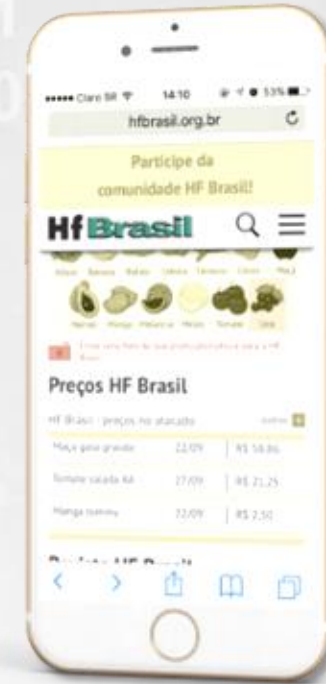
••••• Claro BR 14:10 53%

hfbrasil.org.br

Participe da comunidade HF Brasil!

Hf Brasil

Alface Banana Batata Cebola Cenoura Citros Maçã

Mamão Manga Melancia Melão Tomate Uva

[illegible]

Preços HF Brasil

HF Brasil - preços no atacado

| | | |
|---|---|---|
| Maçã gala graúda | 22/09 | R$ 58,86 |
| Tomate salada AA | 27/09 | R$ 21,25 |
| Manga tommy | 22/09 | R$ 2,50 |